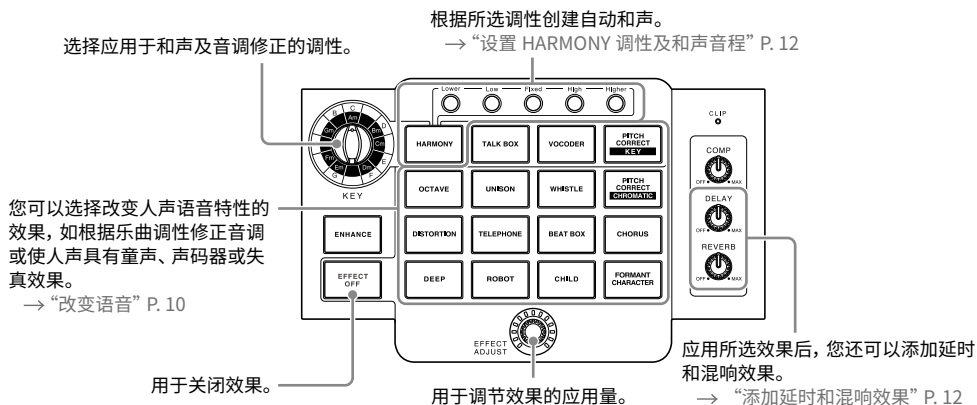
根据所选调性创建自动和声。
→ “设置 HARMONY 调性及和声音程” P. 12

选择应用于和声及音调修正的调性。

Lower Low Fixed High Higher

C Am D Bm E C#m F# D#m Fm Db Ebm Gb Gm Bb G

KEY

HARMONY
TALK BOX
VOCODER
PITCH CORRECT KEY
OCTAVE
UNISON
WHISTLE
PITCH CORRECT CHROMATIC
ENHANCE
DISTORTION
TELEPHONE
BEAT BOX
CHORUS
EFFECT OFF
DEEP
ROBOT
CHILD
FORMANT CHARACTER

CLIP
COMP
OFF MAX
DELAY
OFF MAX
REVERB
OFF MAX

EFFECT ADJUST

您可以选择改变人声语音特性的效果，如根据乐曲调性修正音调或使人声具有童声、声码器或失真效果。
→ “改变语音” P. 10

用于关闭效果。

用于调节效果的应用量。

应用所选效果后，您还可以添加延时和混响效果。
→ “添加延时和混响效果” P. 12